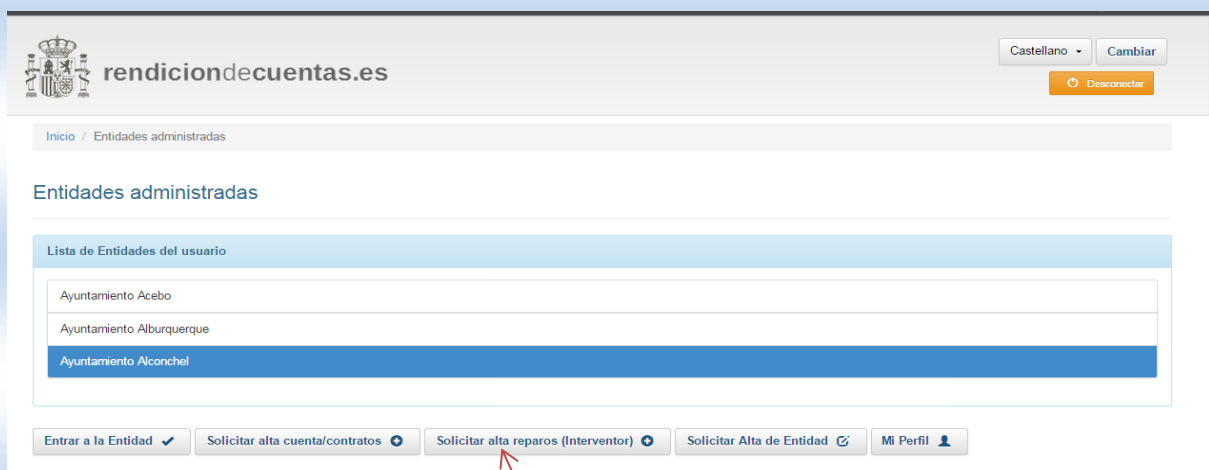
rendiciondecuentas.es

Castellano
Cambiar
Desconectar

Inicio / Entidades administradas

Entidades administradas

Lista de Entidades del usuario

Ayuntamiento Acebo
Ayuntamiento Alburquerque
Ayuntamiento Alconchel

Entrar a la Entidad
Solicitar alta cuenta/contratos
Solicitar alta reparos (Interventor)
Solicitar Alta de Entidad
Mi Perfil